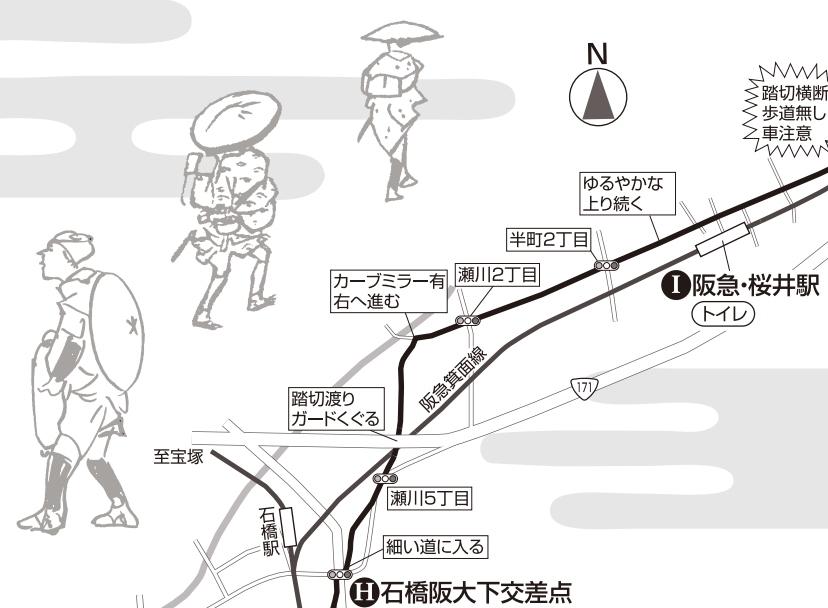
N

踏切横断
歩道無し
車注意

ゆるやかな
上り続く

半町2丁目

I 阪急・桜井駅

トイレ

カーブミラー有
右へ進む

瀬川2丁目

阪急箕面線

171

踏切渡り
ガードくぐる

至宝塚

瀬川5丁目

石橋駅

細い道に入る

H 石橋阪大下交差点